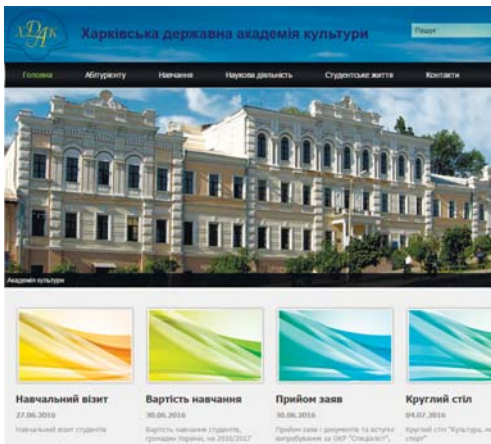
ХДАК Харківська державна академія культури

Пошук

Головна
Абітурієнту
Навчання
Наукова діяльність
Студентське життя
Контакти

Академія культури

Навчальний візит
27.06.2016
Навчальний візит студентів

Вартість навчання
30.06.2016
Вартість навчання студентів, громадян України, на 2016/2017

Прийом заяв
30.06.2016
Прийом заяв і документів та вступні випробування за ОКР "Спеціаліст",

Круглий стіл
04.07.2016
Круглий стіл "Культура, мистецтво, спорт"